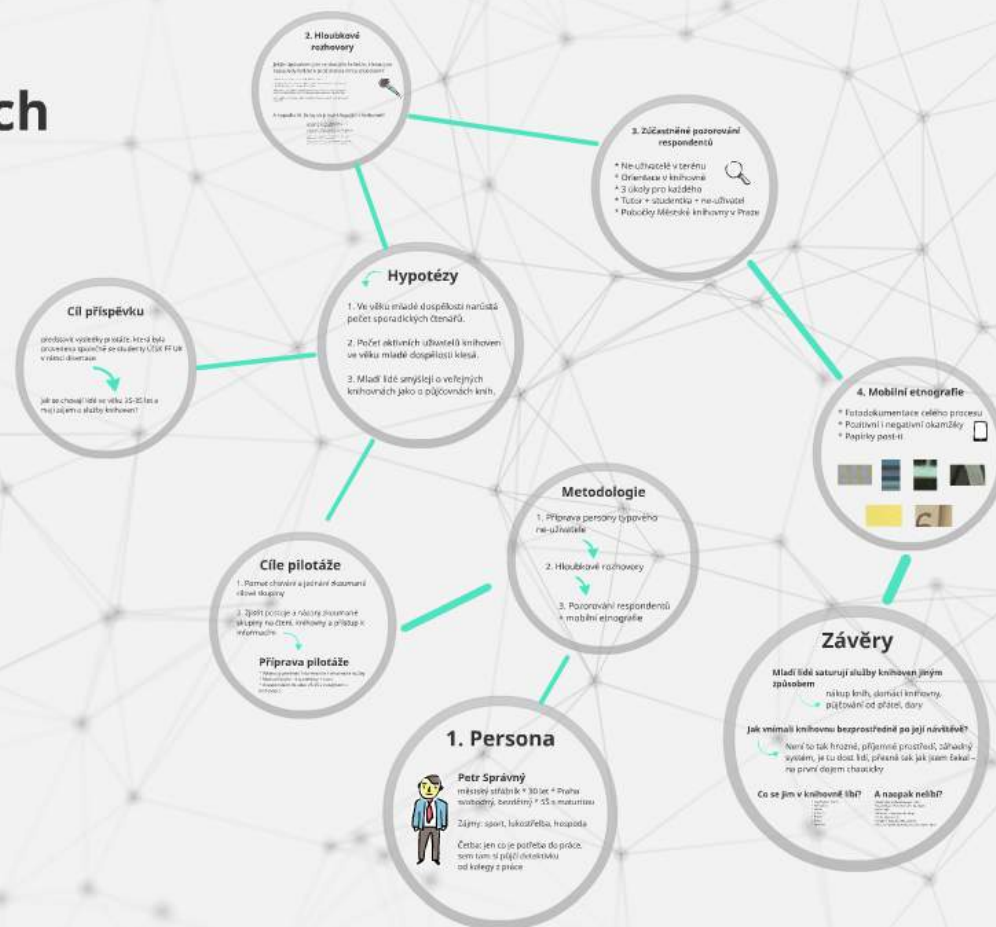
ch

2. Hloubkové rozhovory

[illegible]

3. Zúčastněné pozorování respondentů

* Ne-uživatelé v terénu
* Orientace v knihovně
* 3 úkoly pro každého
* Tutor + studentka + ne-uživatel
* Pobočky Městské knihovny v Praze

Hypotézy

1. Ve věku mladé dospělosti narůstá počet sporadických čtenářů.

2. Počet aktivních uživatelů knihoven ve věku mladé dospělosti klesá.

3. Mladí lidé smýšlejí o veřejných knihovnách jako o půjčovnách knih.

Cíl příspěvku

představit výsledky pilotáže, která byla provedena společně se studenty ÚISK FF UK v rámci disertace

Jak se chovají lidé ve věku 25-35 let a mají zájem o služby knihoven?

4. Mobilní etnografie

* Fotodokumentace celého procesu
* Pozitivní i negativní okamžiky
* Papírky post-it

Metodologie

1. Příprava persony typového ne-uživatele

2. Hloubkové rozhovory

3. Pozorování respondentů + mobilní etnografie

Cíle pilotáže

1. Poznat chování a jednání zkoumané cílové skupiny

2. Zjistit postoje a názory zkoumané skupiny na čtení, knihovny a přístup k informacím

Příprava pilotáže

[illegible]

Závěry

Mladí lidé saturují služby knihoven jiným způsobem

nákup knih, domácí knihovny, půjčování od přátel, dary

Jak vnímali knihovnu bezprostředně po její návštěvě?

Není to tak hrozné, příjemné prostředí, záhadný systém, je tu dost lidí, přesně tak jak jsem čekal – na první dojem chaotický

Co se jim v knihovně líbí?

A naopak nelíbí?

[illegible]

1. Persona

Petr Správný

městský strážník * 30 let * Praha svobodný, bezdětný * SŠ s maturitou

Zájmy: sport, lukostřelba, hospoda

Četba: jen co je potřeba do práce, sem tam si půjčí detektivku od kolegy z práce